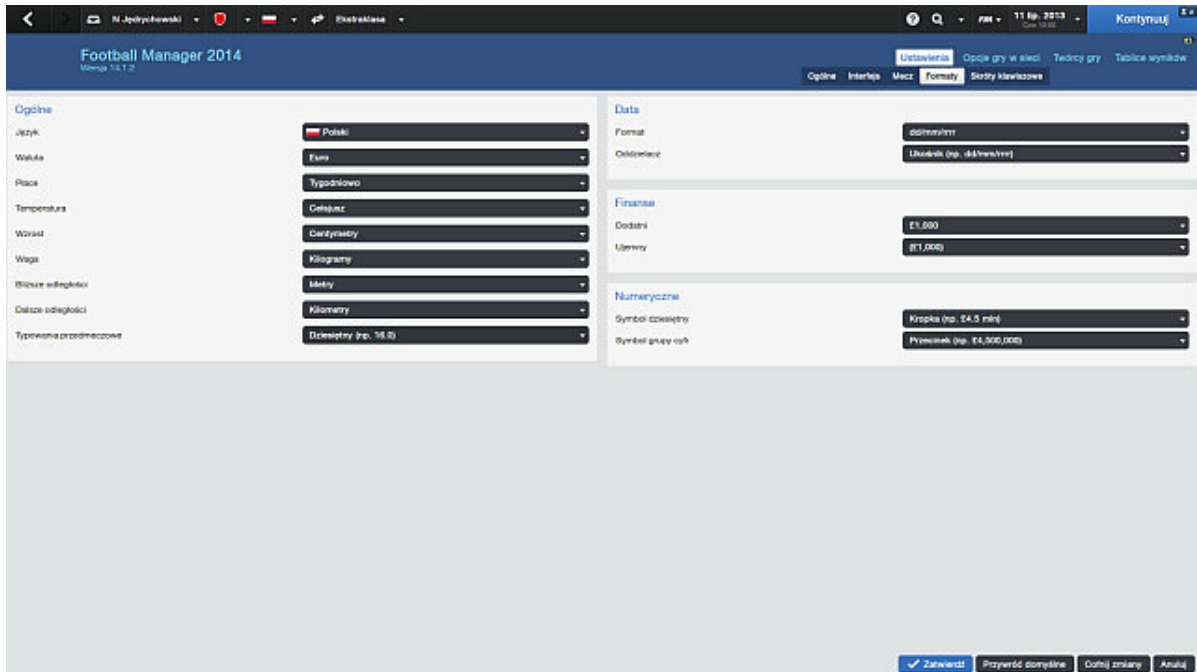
N Jędrychowski Ekstraklasa

FM 11 lip. 2013 Czw 10:00 Kontynuuj

Football Manager 2014
Wersja 14.1.2

Ustawienia Opcje gry w sieci Twórcy gry Tablice wyników

Ogólne Interfejs Mecz Formaty Skróty klawiszowe

Ogólne

| | |
|---|---|
| Język | Polski |
| Waluta | Euro |
| Płace | Tygodniowo |
| Temperatura | Celsjusz |
| Wzrost | Centymetry |
| Waga | Kilogramy |
| Bliższe odległości | Metry |
| Dalsze odległości | Kilometry |
| Typowania przedmeczowe | Dziesiętny (np. 16.0) |

Data

| | |
|---|---|
| Format | dd/mm/rrrr |
| Oddzielacz | Ukośnik (np. dd/mm/rrrr) |

Finanse

| | |
|---|---|
| Dodatni | £1,000 |
| Ujemny | (£1,000) |

Numeryczne

| | |
|---|---|
| Symbol dziesiętny | Kropka (np. £4.5 mln) |
| Symbol grupy cyfr | Przecinek (np. £4,500,000) |

Zatwierdź Przywróć domyślne Cofnij zmiany Anuluj